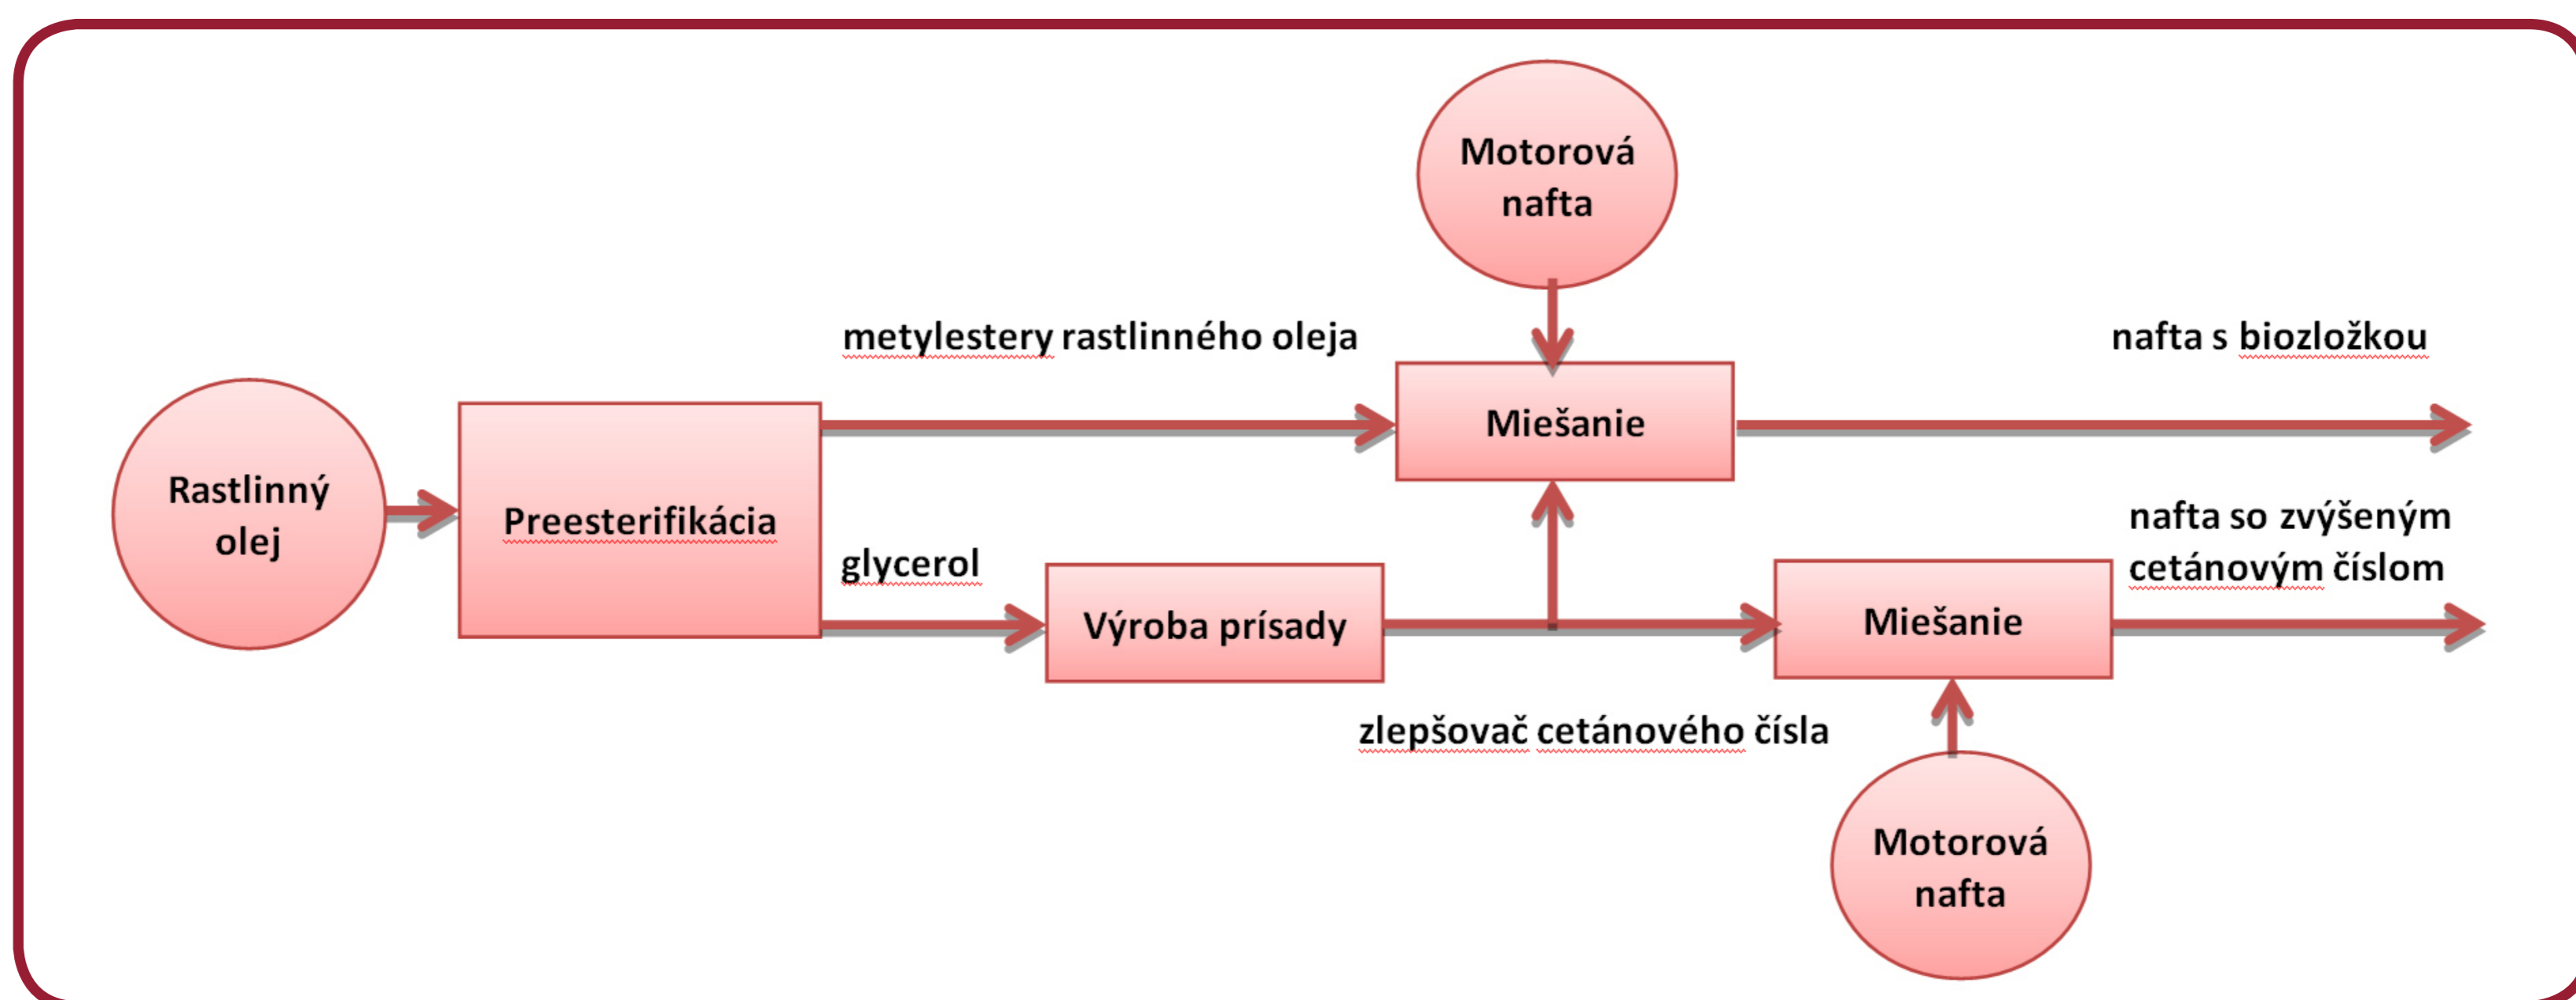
Motorová nafta

metylestery rastlinného oleja

nafta s biozložkou

Miešanie

Rastlinný olej

Preesterifikácia

glycerol

Výroba prísady

nafta so zvýšeným cetánovým číslom

Miešanie

zlepšovač cetánového čísla

Motorová nafta